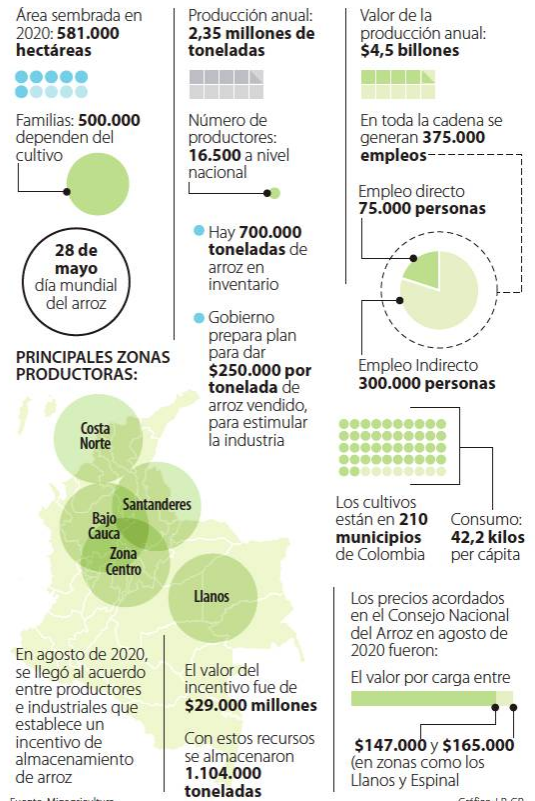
Área sembrada en 2020: **581.000 hectáreas**

Familias: **500.000** dependen del cultivo

**28 de mayo** día mundial del arroz

Producción anual: **2,35 millones de toneladas**

Número de productores: **16.500** a nivel nacional

Hay **700.000 toneladas** de arroz en inventario

Gobierno prepara plan para dar **$250.000 por tonelada** de arroz vendido, para estimular la industria

Valor de la producción anual: **$4,5 billones**

En toda la cadena se generan **375.000 empleos**

Empleo directo **75.000 personas**

Empleo Indirecto **300.000 personas**

PRINCIPALES ZONAS PRODUCTORAS:

Costa Norte

Santanderes

Bajo Cauca

Zona Centro

Llanos

Los cultivos están en **210 municipios** de Colombia

Consumo: **42,2 kilos** per cápita

En agosto de 2020, se llegó al acuerdo entre productores e industriales que establece un incentivo de almacenamiento de arroz

El valor del incentivo fue de **$29.000 millones**

Con estos recursos se almacenaron **1.104.000 toneladas**

Los precios acordados en el Consejo Nacional del Arroz en agosto de 2020 fueron:

El valor por carga entre

**$147.000** y **$165.000** (en zonas como los Llanos y Espinal

Fuente: Minagricultura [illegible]

Gráfico: LR-GR